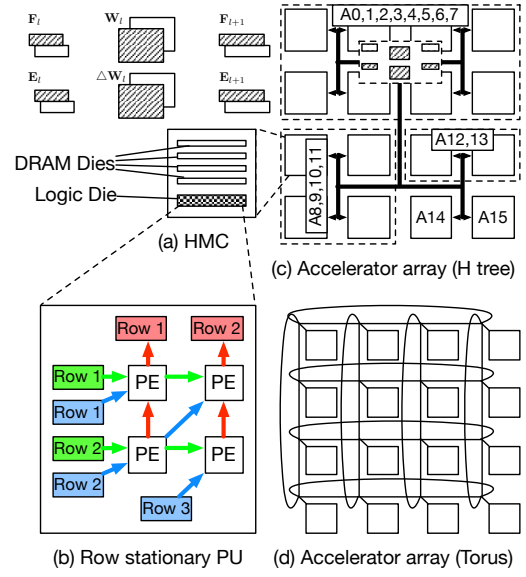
$\mathbf{F}_l$
$\mathbf{W}_l$
$\mathbf{F}_{l+1}$
$\mathbf{E}_l$
$\triangle\mathbf{W}_l$
$\mathbf{E}_{l+1}$

DRAM Dies
Logic Die
(a) HMC

A0,1,2,3,4,5,6,7
A12,13
A8,9,10,11
A14
A15
(c) Accelerator array (H tree)

Row 1
Row 2
Row 1
PE
PE
Row 1
Row 2
PE
PE
Row 2
Row 3
(b) Row stationary PU

(d) Accelerator array (Torus)